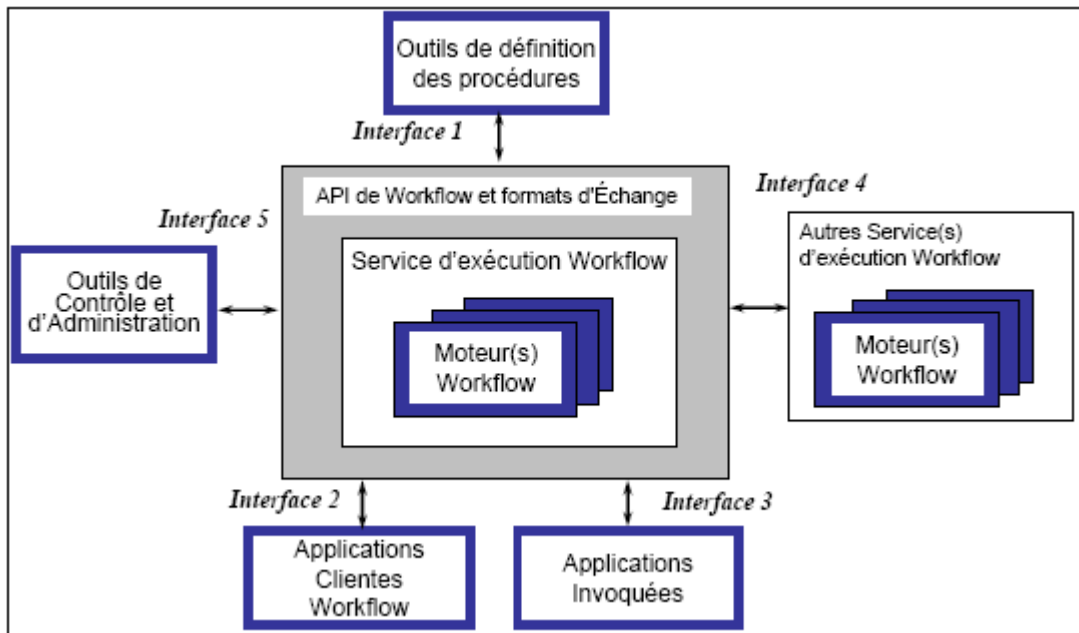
Outils de définition des procédures

Interface 1

API de Workflow et formats d'Échange

Interface 4

Interface 5

Service d'exécution Workflow

Autres Service(s) d'exécution Workflow

Outils de Contrôle et d'Administration

Moteur(s) Workflow

Moteur(s) Workflow

Interface 2

Interface 3

Applications Clientes Workflow

Applications Invoquées